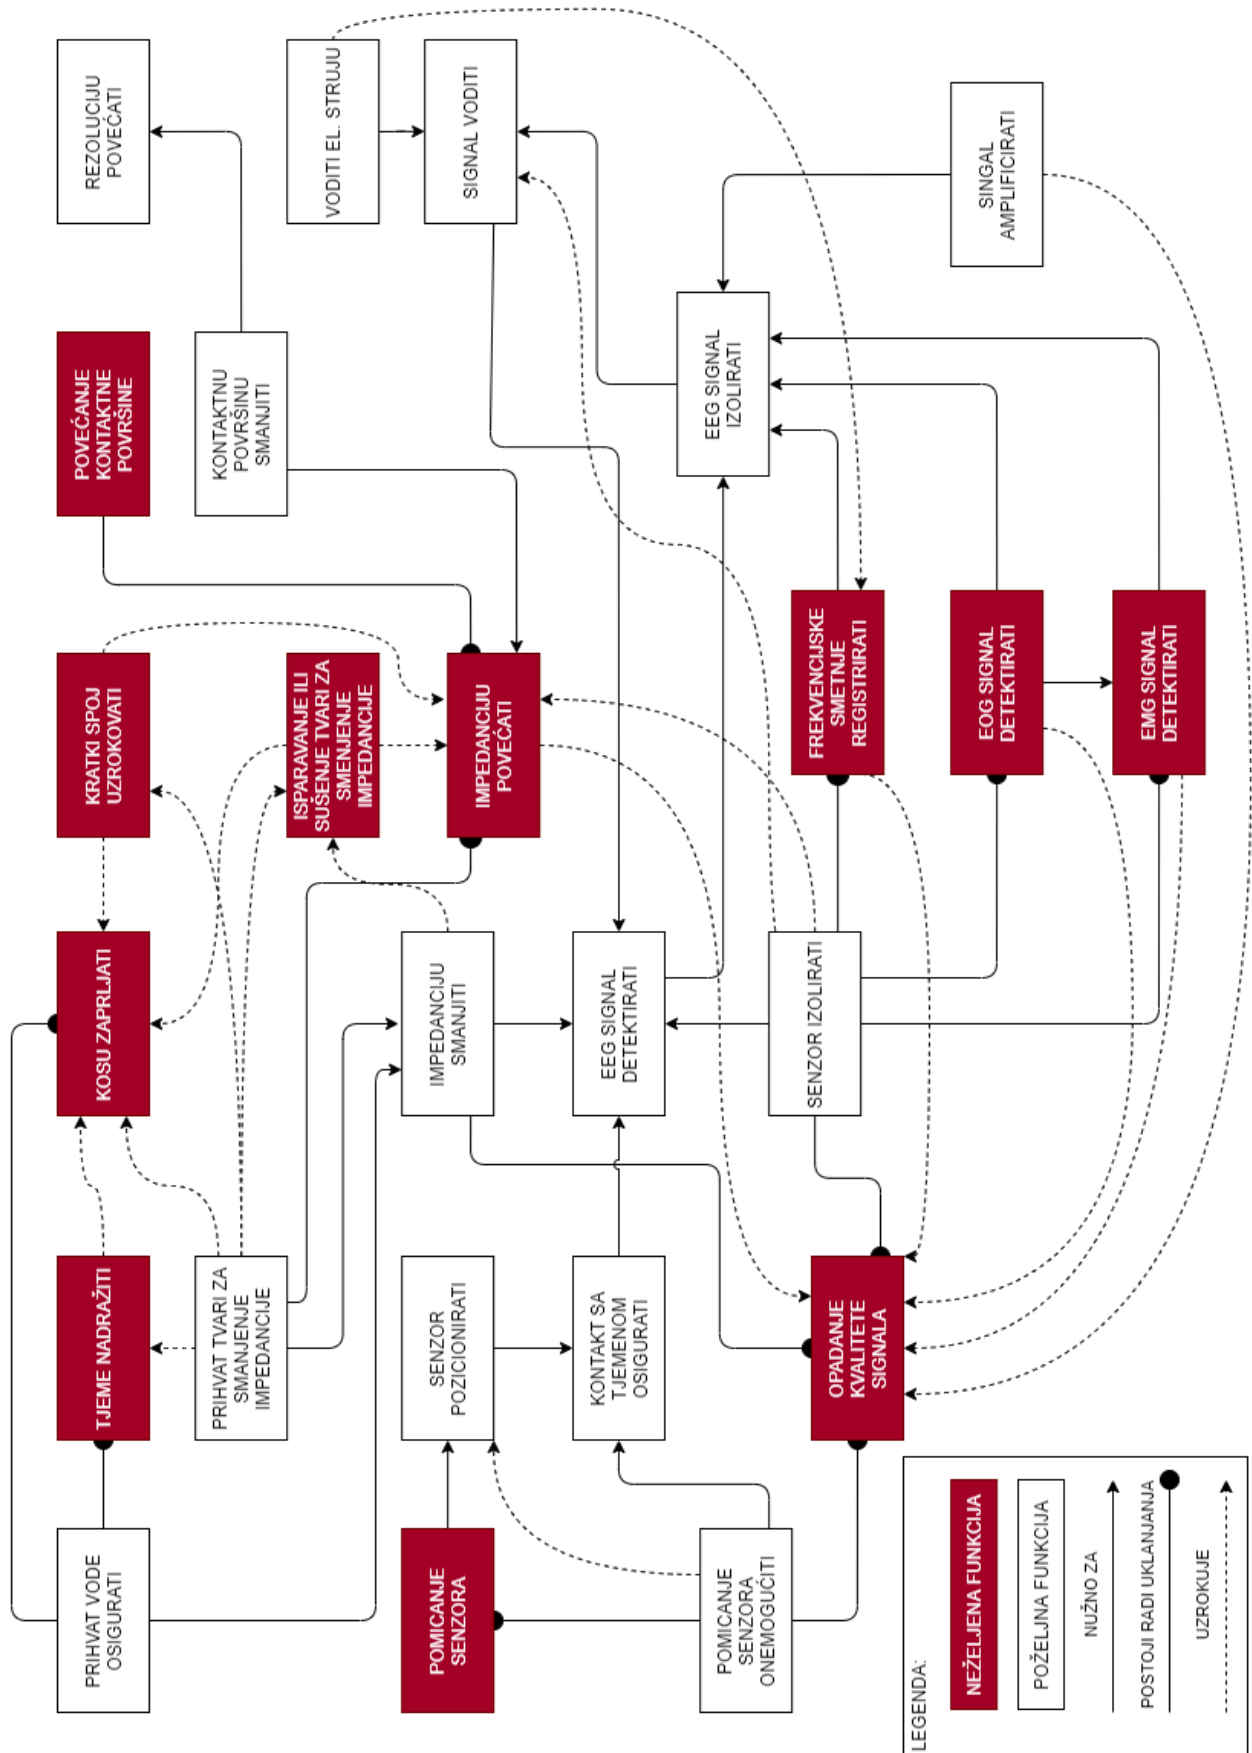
REZOLUCIJU POVEĆATI

VODITI EL. STRUJU

SIGNAL VODITI

SINGAL AMPLIFICIRATI

POVEĆANJE KONTAKTNE POVRŠINE

KONTAKTNU POVRŠINU SMANJITI

EEG SIGNAL IZOLIRATI

KRATKI SPOJ UZROKOVATI

ISPARAVANJE ILI SUŠENJE TVARI ZA SMENJENJE IMPEDANCIJE

IMPEDANCIJU POVEĆATI

FREKVENCIJSKE SMETNJE REGISTRIRATI

EOG SIGNAL DETEKTIRATI

EMG SIGNAL DETEKTIRATI

KOSU ZAPRLJATI

IMPEDANCIJU SMANJITI

EEG SIGNAL DETEKTIRATI

SENZOR IZOLIRATI

TJEME NADRAŽITI

PRIHVAT TVARI ZA SMANJENJE IMPEDANCIJE

SENZOR POZICIONIRATI

KONTAKT SA TJEMENOM OSIGURATI

OPADANJE KVALITETE SIGNALA

PRIHVAT VODE OSIGURATI

POMICANJE SENZORA

POMICANJE SENZORA ONEMOGUĆITI

LEGENDA:
NEŽELJENA FUNKCIJA
POŽELJNA FUNKCIJA
NUŽNO ZA
POSTOJI RADI UKLANJANJA
UZROKUJE